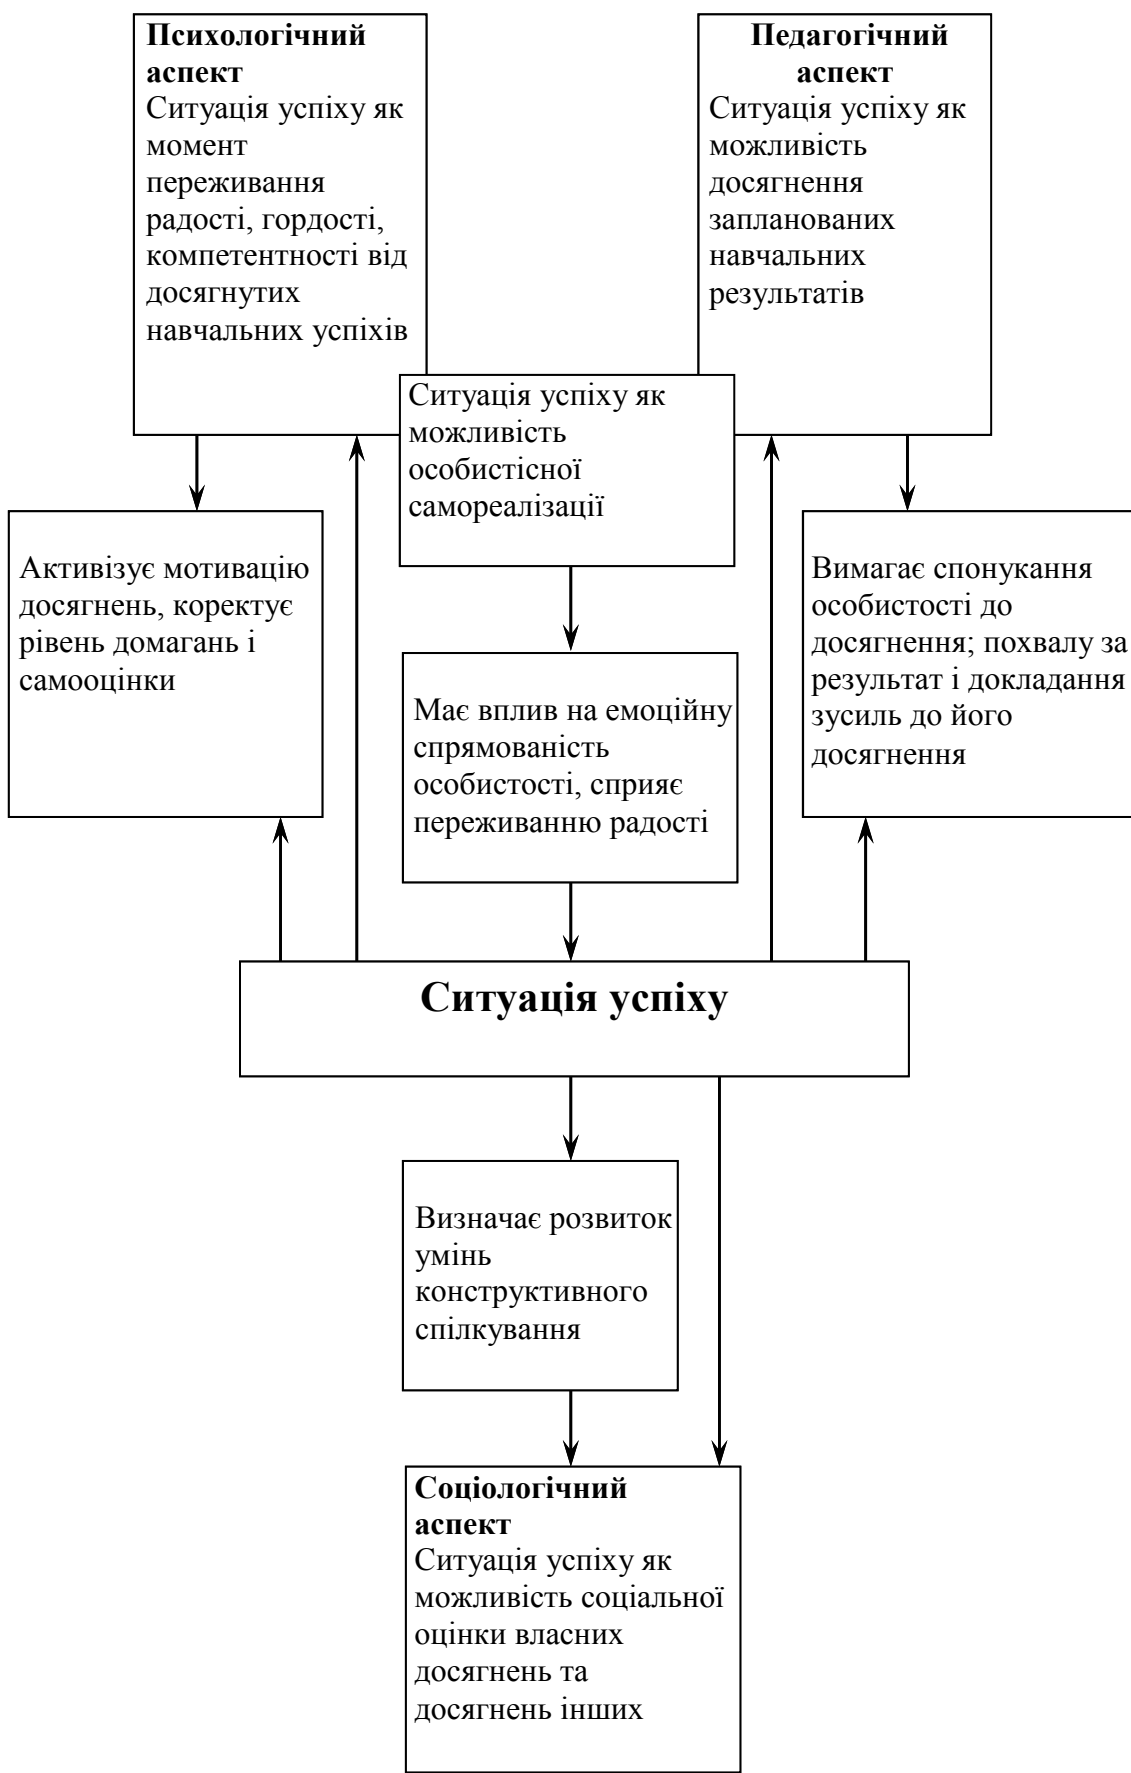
**Психологічний аспект**
Ситуація успіху як момент переживання радості, гордості, компетентності від досягнутих навчальних успіхів

**Педагогічний аспект**
Ситуація успіху як можливість досягнення запланованих навчальних результатів

Ситуація успіху як можливість особистісної самореалізації

Активізує мотивацію досягнень, коректує рівень домагань і самооцінки

Має вплив на емоційну спрямованість особистості, сприяє переживанню радості

Вимагає спонукання особистості до досягнення; похвалу за результат і докладання зусиль до його досягнення

**Ситуація успіху**

Визначає розвиток умінь конструктивного спілкування

**Соціологічний аспект**
Ситуація успіху як можливість соціальної оцінки власних досягнень та досягнень інших